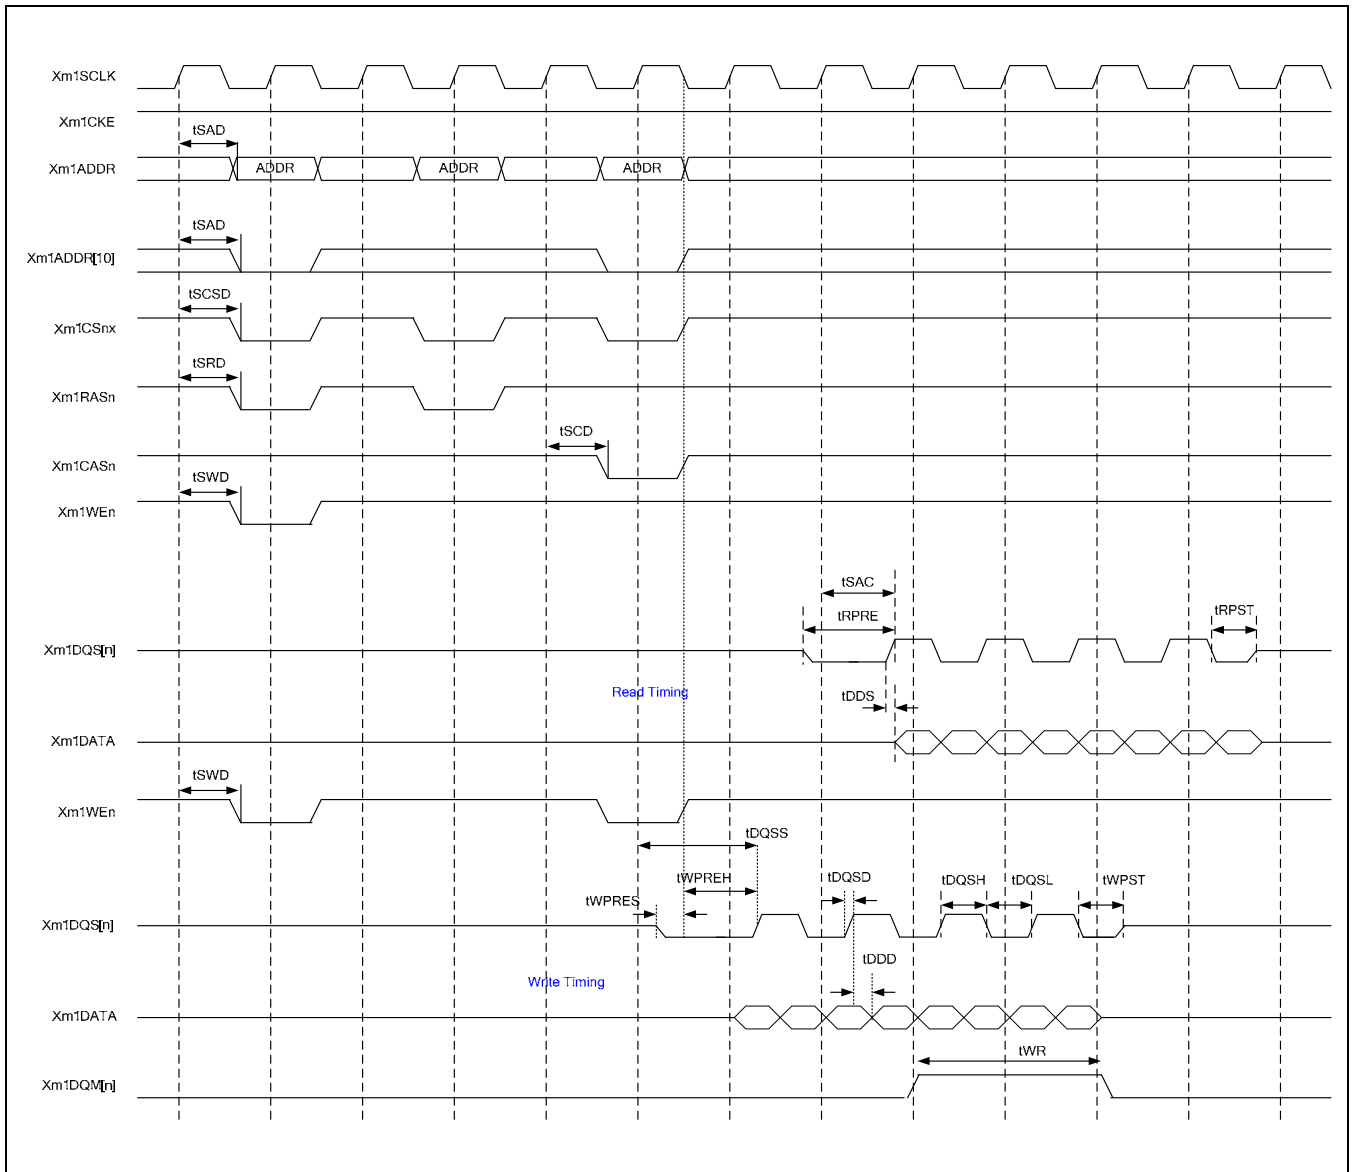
Xm1SCLK
Xm1CKE
tSAD
Xm1ADDR
ADDR
ADDR
ADDR
tSAD
Xm1ADDR[10]
tSCSD
Xm1CSnx
tSRD
Xm1RASn
tSCD
Xm1CASn
tSWD
Xm1WEn
tSAC
tRPRE
tRPST
Xm1DQS[n]
Read Timing
tDDS
Xm1DATA
tSWD
Xm1WEn
tDQSS
tWPREH
tDQSD
tDQSH
tDQSL
tWPST
tWPRES
Xm1DQS[n]
tDDD
Write Timing
Xm1DATA
tWR
Xm1DQM[n]